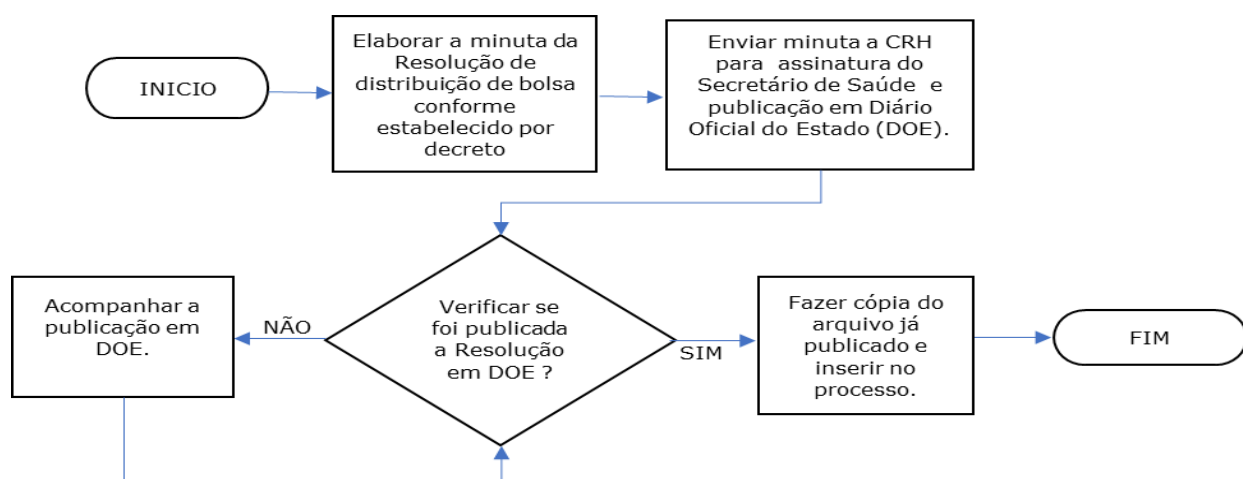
INICIO

Elaborar a minuta da Resolução de distribuição de bolsa conforme estabelecido por decreto

Enviar minuta a CRH para assinatura do Secretário de Saúde e publicação em Diário Oficial do Estado (DOE).

Acompanhar a publicação em DOE.

NÃO

Verificar se foi publicada a Resolução em DOE ?

SIM

Fazer cópia do arquivo já publicado e inserir no processo.

FIM